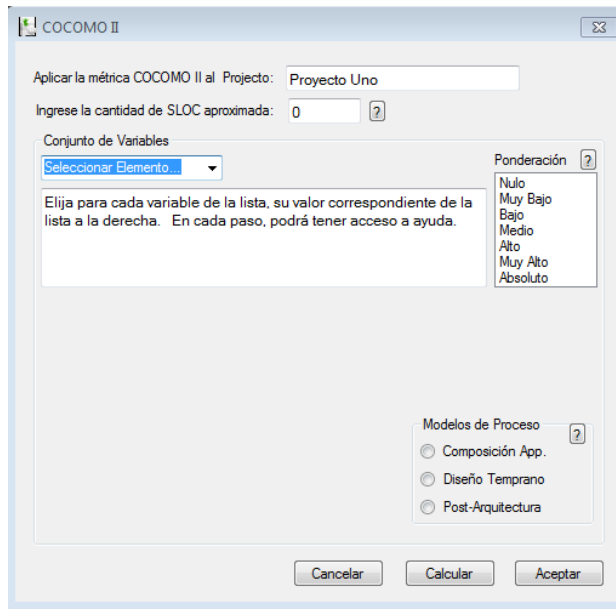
COCOMO II

Aplicar la métrica COCOMO II al Projecto: Proyecto Uno

Ingrese la cantidad de SLOC aproximada: 0 ?

Conjunto de Variables

Seleccionar Elemento...

Elija para cada variable de la lista, su valor correspondiente de la lista a la derecha. En cada paso, podrá tener acceso a ayuda.

Ponderación ?

Nulo
Muy Bajo
Bajo
Medio
Alto
Muy Alto
Absoluto

Modelos de Proceso ?

Composición App.
Diseño Temprano
Post-Arquitectura

Cancelar
Calcular
Aceptar